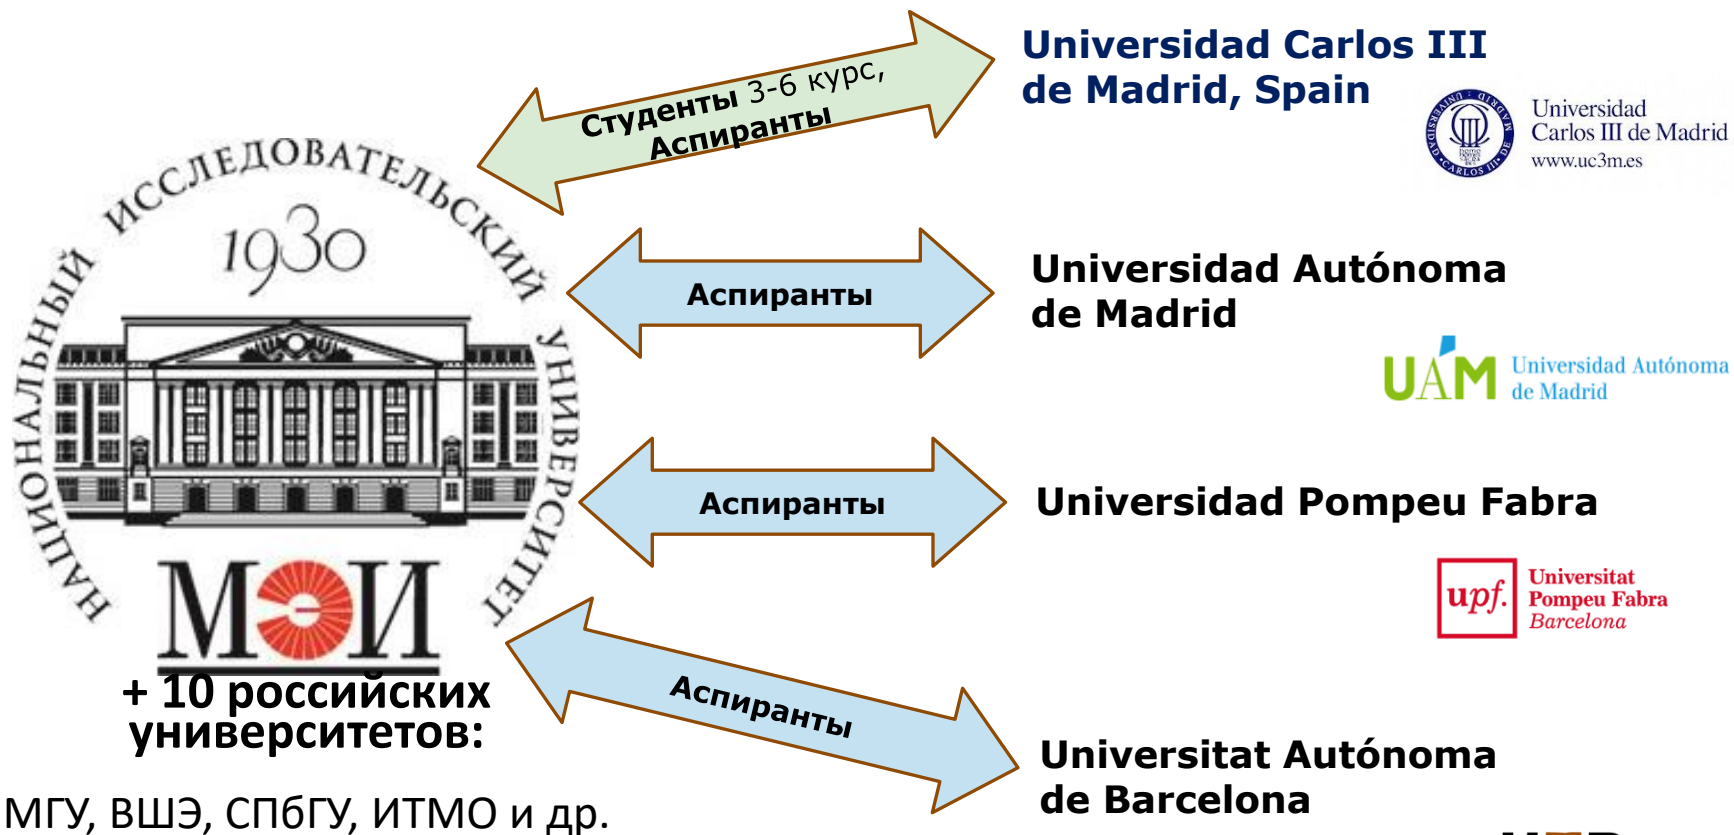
Студенты 3-6 курс, Аспиранты

Universidad Carlos III de Madrid, Spain

UNIVERSIDAD CARLOS III DE MADRID homo homini sacra res

Universidad Carlos III de Madrid www.uc3m.es

НАЦИОНАЛЬНЫЙ ИССЛЕДОВАТЕЛЬСКИЙ УНИВЕРСИТЕТ

1930

МЭИ

Аспиранты

Universidad Autónoma de Madrid

UAM Universidad Autónoma de Madrid

Аспиранты

Universidad Pompeu Fabra

upf. Universitat Pompeu Fabra Barcelona

+ 10 российских университетов:

МГУ, ВШЭ, СПбГУ, ИТМО и др.

Аспиранты

Universitat Autónoma de Barcelona